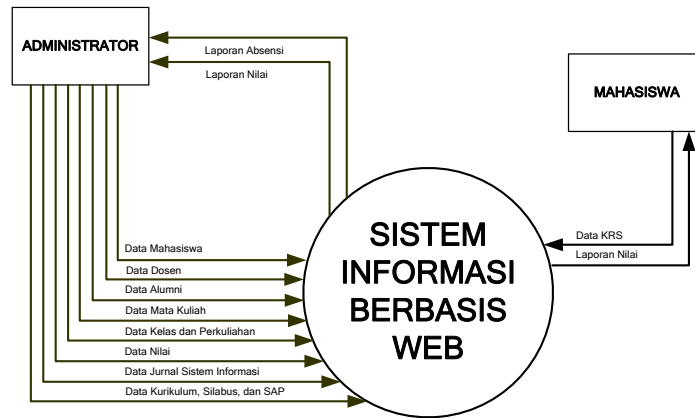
ADMINISTRATOR

Laporan Absensi

Laporan Nilai

MAHASISWA

Data Mahasiswa

Data Dosen

Data Alumni

Data Mata Kuliah

Data Kelas dan Perkuliahan

Data Nilai

Data Jurnal Sistem Informasi

Data Kurikulum, Silabus, dan SAP

SISTEM INFORMASI BERBASIS WEB

Data KRS

Laporan Nilai